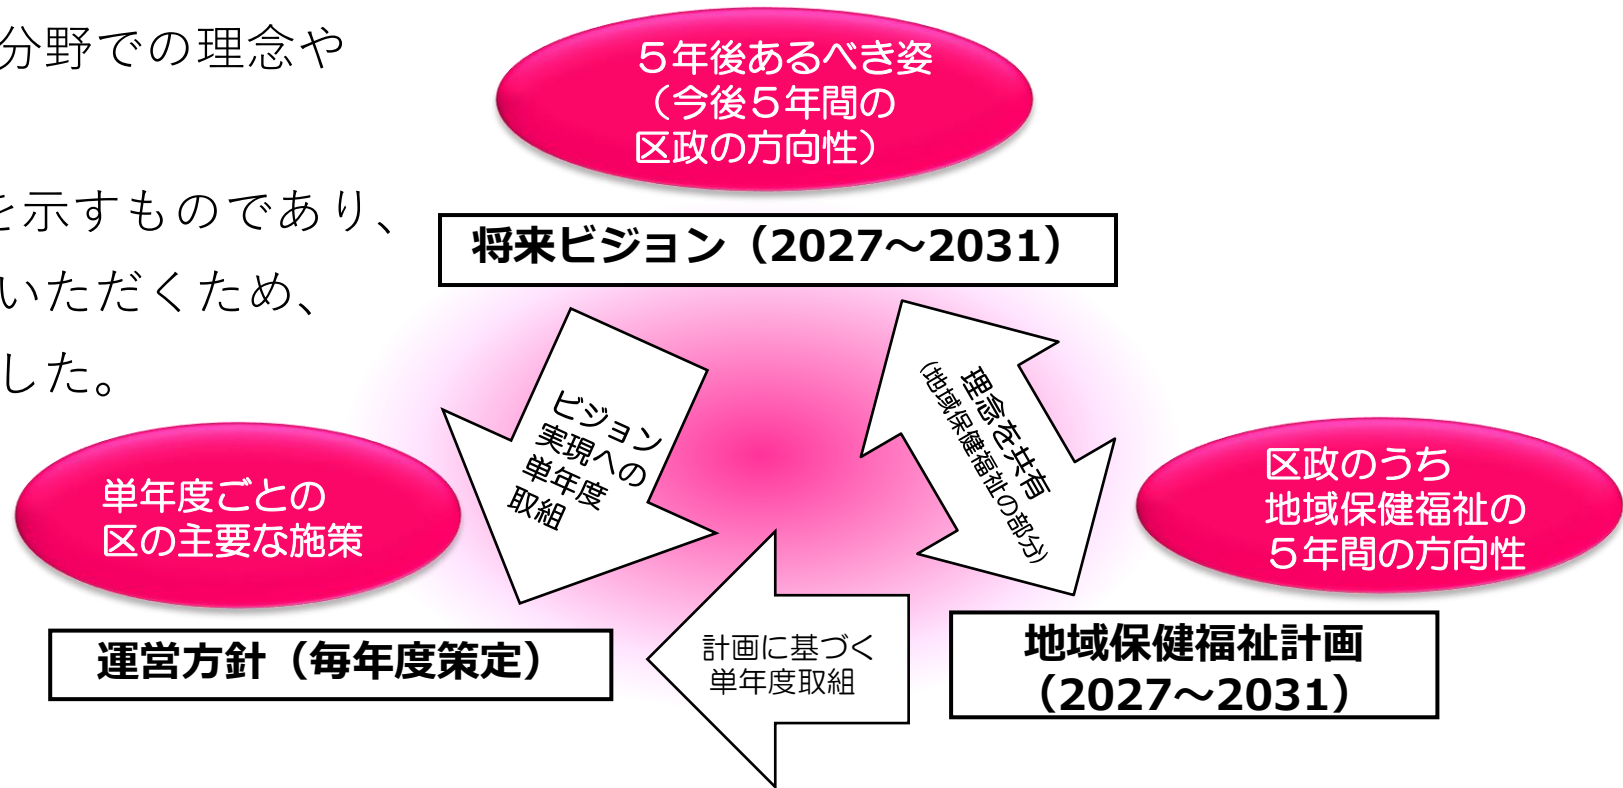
分野での理念や

を示すものであり、
いただくため、
した。

５年後あるべき姿
（今後５年間の
区政の方向性）

将来ビジョン（2027～2031）

ビジョン
実現への
単年度
取組

理念を共有
（地域保健福祉の部分）

単年度ごとの
区の主要な施策

区政のうち
地域保健福祉の
５年間の方向性

運営方針（毎年度策定）

計画に基づく
単年度取組

地域保健福祉計画
（2027～2031）